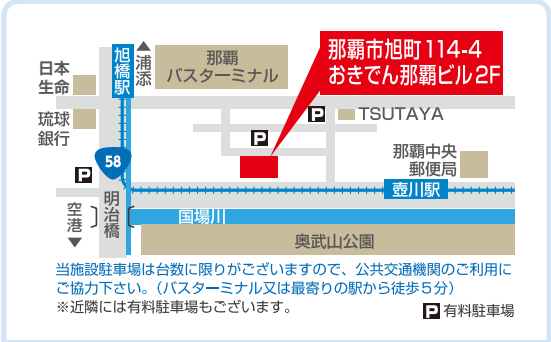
那覇市旭町114-4
おきでん那覇ビル2F

旭橋駅

▲浦添

那覇
バスターミナル

日本
生命

琉球
銀行

P

P

TSUTAYA

58

P

那覇中央
郵便局

壺川駅

空港▼

明治橋

国場川

奥武山公園

当施設駐車場は台数に限りがございますので、公共交通機関のご利用にご協力下さい。（バスターミナル又は最寄りの駅から徒歩５分）
※近隣には有料駐車場もございます。

P 有料駐車場